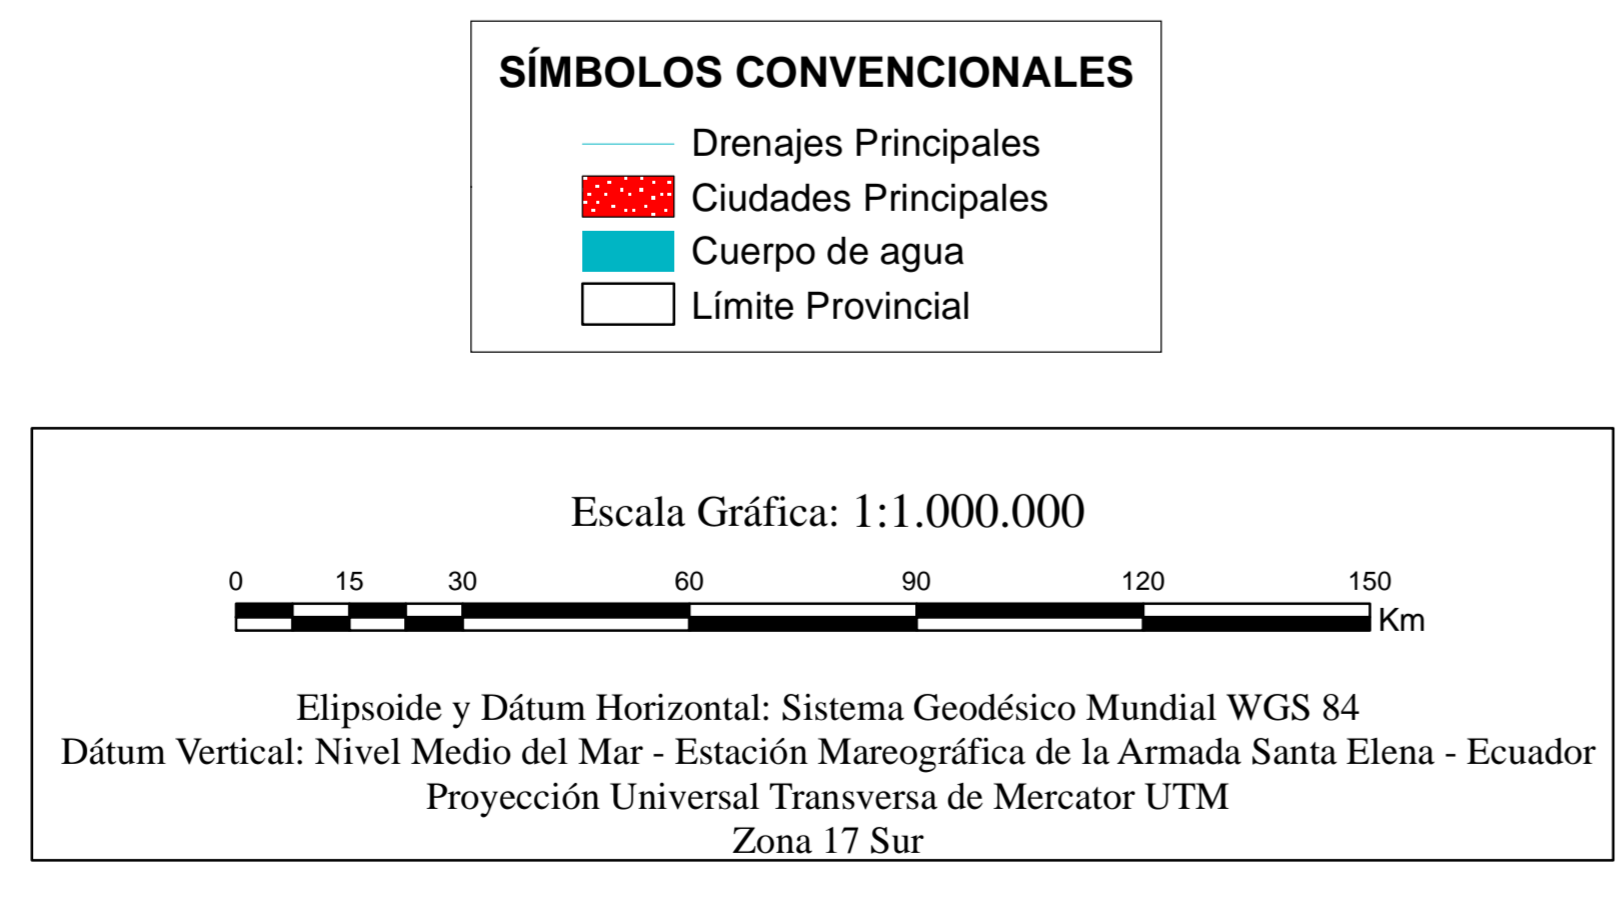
SÍMBOLOS CONVENCIONALES

Drenajes Principales
Ciudades Principales
Cuerpo de agua
Límite Provincial

Escala Gráfica: 1:1.000.000

0 15 30 60 90 120 150
Km

Elipsoide y Dátum Horizontal: Sistema Geodésico Mundial WGS 84
Dátum Vertical: Nivel Medio del Mar - Estación Mareográfica de la Armada Santa Elena - Ecuador
Proyección Universal Transversa de Mercator UTM
Zona 17 Sur